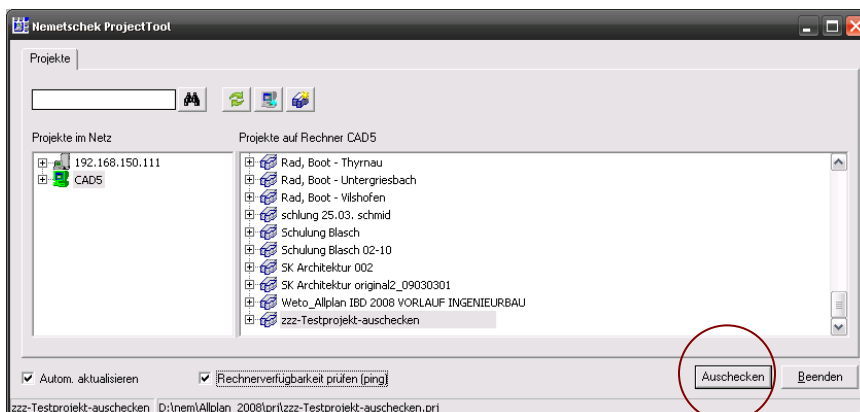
Nemetschek ProjectTool

Projekte

Projekte im Netz

192.168.150.111
CAD5

Projekte auf Rechner CAD5

Rad, Boot - Thyrnau
Rad, Boot - Untergriesbach
Rad, Boot - Vilshofen
schlung 25.03. schmid
Schulung Blasch
Schulung Blasch 02-10
SK Architektur 002
SK Architektur original2_09030301
Weto_Allplan IBD 2008 VORLAUF INGENIEURBAU
zzz-Testprojekt-auschecken

Autom. aktualisieren
Rechnerverfügbarkeit prüfen (ping)
Auschecken
Beenden

zzz-Testprojekt-auschecken D:\nem\Allplan 2008\prj\zzz-Testprojekt-auschecken.prj